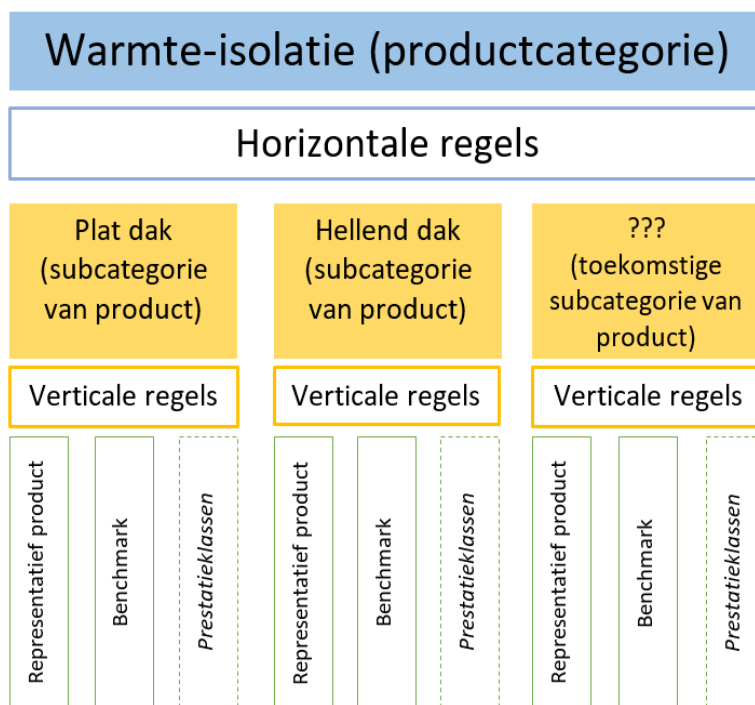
Warmte-isolatie (productcategorie)

Horizontale regels

Plat dak (subcategorie van product)

Verticale regels

Representatief product

Benchmark

*Prestatieklassen*

Hellend dak (subcategorie van product)

Verticale regels

Representatief product

Benchmark

*Prestatieklassen*

??? (toekomstige subcategorie van product)

Verticale regels

Representatief product

Benchmark

*Prestatieklassen*